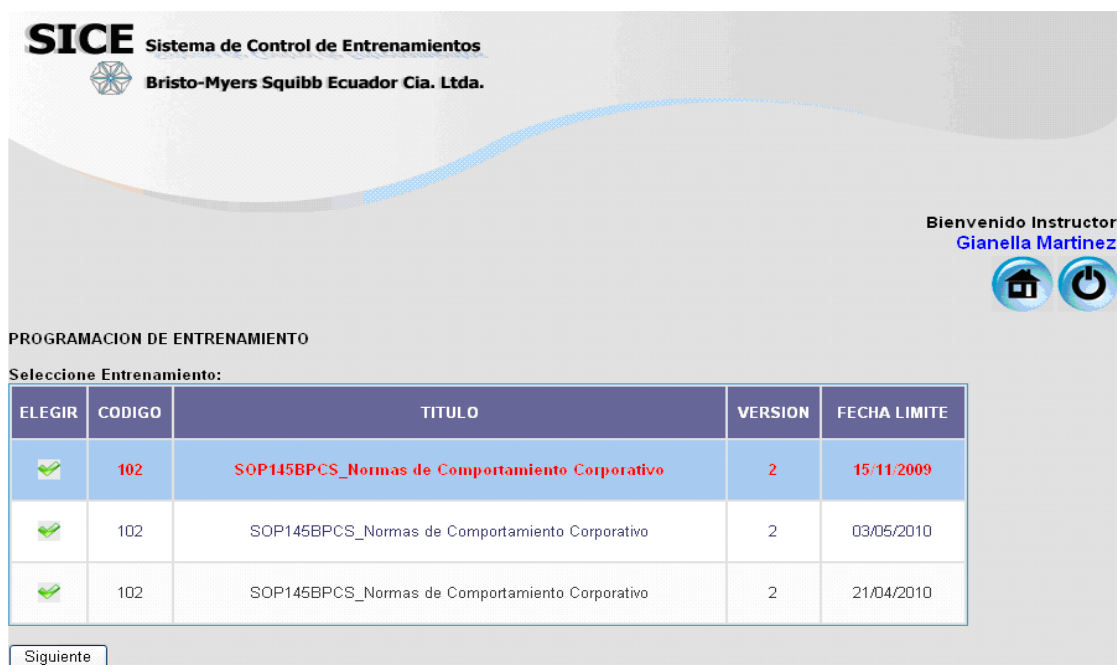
SICE Sistema de Control de Entrenamientos
Bristo-Myers Squibb Ecuador Cia. Ltda.

Bienvenido Instructor
Gianella Martinez

PROGRAMACION DE ENTRENAMIENTO

Seleccione Entrenamiento:

| ELEGIR | CODIGO | TITULO | VERSION | FECHA LIMITE |
|---|---|---|---|---|
| | 102 | SOP145BPCS_Normas de Comportamiento Corporativo | 2 | 15/11/2009 |
| | 102 | SOP145BPCS_Normas de Comportamiento Corporativo | 2 | 03/05/2010 |
| | 102 | SOP145BPCS_Normas de Comportamiento Corporativo | 2 | 21/04/2010 |

Siguiente